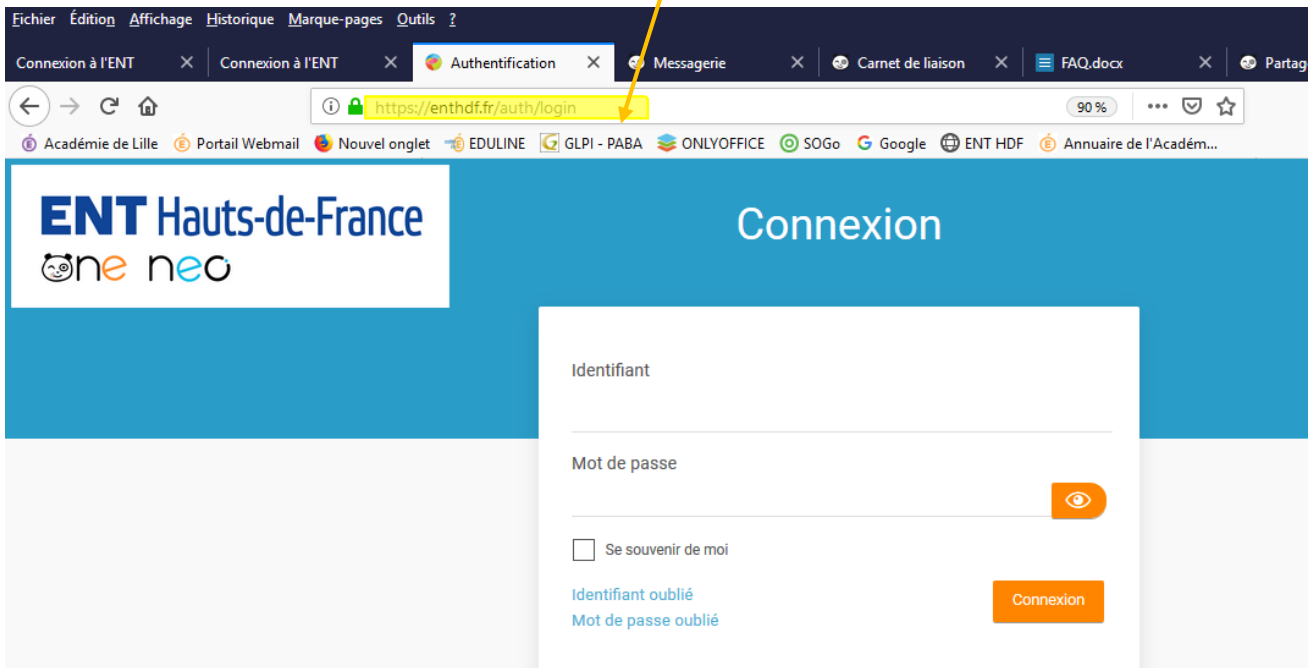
Fichier Édition Affichage Historique Marque-pages Outils ?

Connexion à l'ENT × Connexion à l'ENT × Authentification × Messagerie × Carnet de liaison × FAQ.docx × Partag

https://enthdf.fr/auth/login

90 %

Académie de Lille Portail Webmail Nouvel onglet EDULINE GLPI - PABA ONLYOFFICE SOGo Google ENT HDF Annuaire de l'Académ...

ENT Hauts-de-France
one neo

Connexion

Identifiant

Mot de passe

Se souvenir de moi

Identifiant oublié
Mot de passe oublié

Connexion